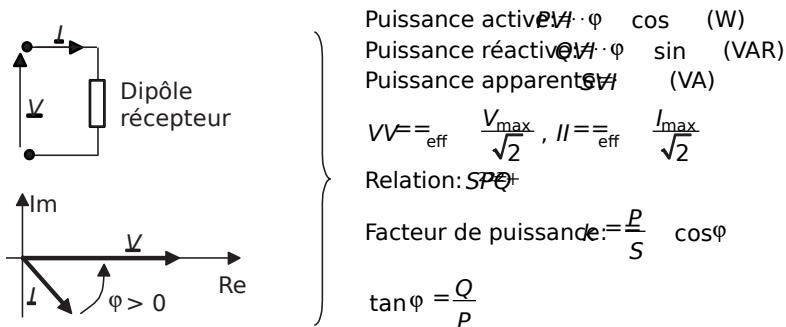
$\underline{I}$

$\underline{V}$

Dipôle récepteur

Im

$\underline{V}$

$\underline{I}$

φ > 0

Re

Puissance active : $P = VI \cdot \cos\varphi$ (W)

Puissance réactive : $Q = VI \cdot \sin\varphi$ (VAR)

Puissance apparente : $S = VI$ (VA)

$V = V_{\text{eff}} = \frac{V_{\max}}{\sqrt{2}}$, $I = I_{\text{eff}} = \frac{I_{\max}}{\sqrt{2}}$

Relation : $S^2 = P^2 + Q^2$

Facteur de puissance : $k = \frac{P}{S} = \cos\varphi$

$\tan\varphi = \frac{Q}{P}$